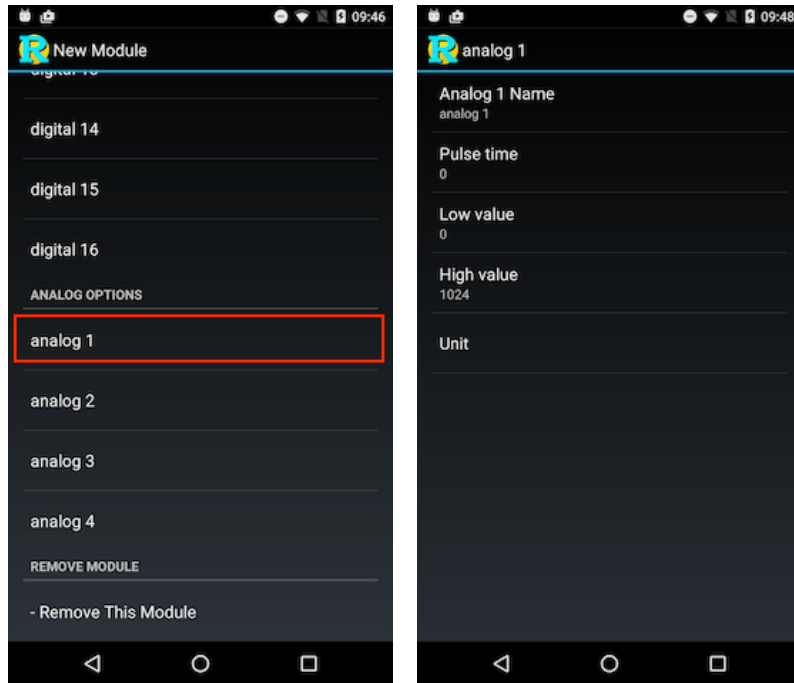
09:46

New Module

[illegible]

digital 14

digital 15

digital 16

ANALOG OPTIONS

analog 1

analog 2

analog 3

analog 4

REMOVE MODULE

- Remove This Module

09:48

analog 1

Analog 1 Name
analog 1

Pulse time
0

Low value
0

High value
1024

Unit